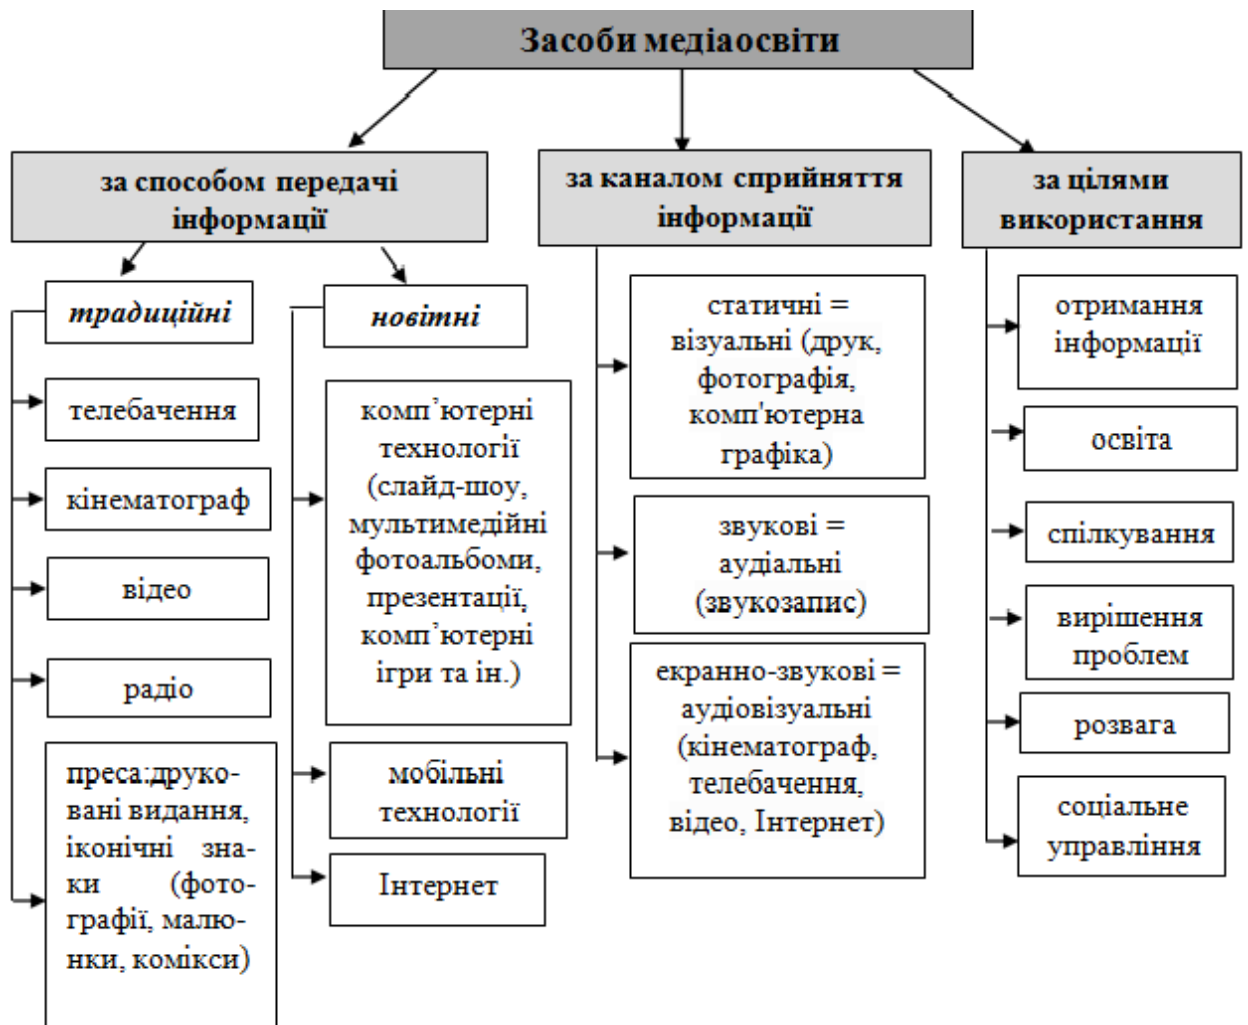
Засоби медіаосвіти

за способом передачі інформації

традиційні

телебачення

кінематограф

відео

радіо

преса:друковані видання, іконічні знаки (фотографії, малюнки, комікси)

новітні

комп'ютерні технології (слайд-шоу, мультимедійні фотоальбоми, презентації, комп'ютерні ігри та ін.)

мобільні технології

Інтернет

за каналом сприйняття інформації

статичні = візуальні (друк, фотографія, комп'ютерна графіка)

звукові = аудіальні (звукозапис)

екранно-звукові = аудіовізуальні (кінематограф, телебачення, відео, Інтернет)

за цілями використання

отримання інформації

освіта

спілкування

вирішення проблем

розвага

соціальне управління